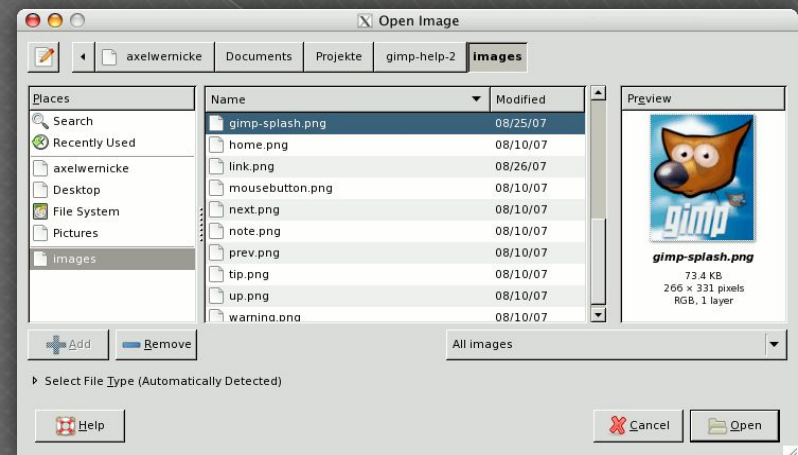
Open Image

axelwernicke | Documents | Projekte | gimp-help-2 | images

Places
Search
Recently Used
axelwernicke
Desktop
File System
Pictures
images

| Name | Modified |
|---|---|
| gimp-splash.png | 08/25/07 |
| home.png | 08/10/07 |
| link.png | 08/26/07 |
| mousebutton.png | 08/10/07 |
| next.png | 08/10/07 |
| note.png | 08/10/07 |
| prev.png | 08/10/07 |
| tip.png | 08/10/07 |
| up.png | 08/10/07 |
| warning.png | 08/10/07 |

Preview
gimp
gimp-splash.png
73.4 KB
266 × 331 pixels
RGB, 1 layer

Add
Remove
All images

Select File Type (Automatically Detected)

Help
Cancel
Open